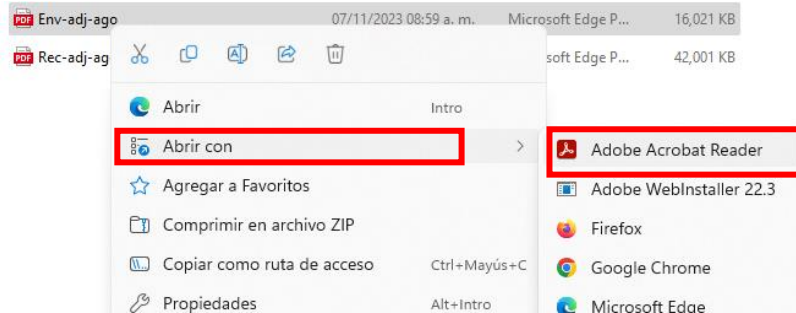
Env-adj-ago 07/11/2023 08:59 a. m. Microsoft Edge P... 16,021 KB

Rec-adj-ago soft Edge P... 42,001 KB

Abrir Intro

Abrir con

Agregar a Favoritos

Comprimir en archivo ZIP

Copiar como ruta de acceso Ctrl+Mayús+C

Propiedades Alt+Intro

Adobe Acrobat Reader

Adobe WebInstaller 22.3

Firefox

Google Chrome

Microsoft Edge